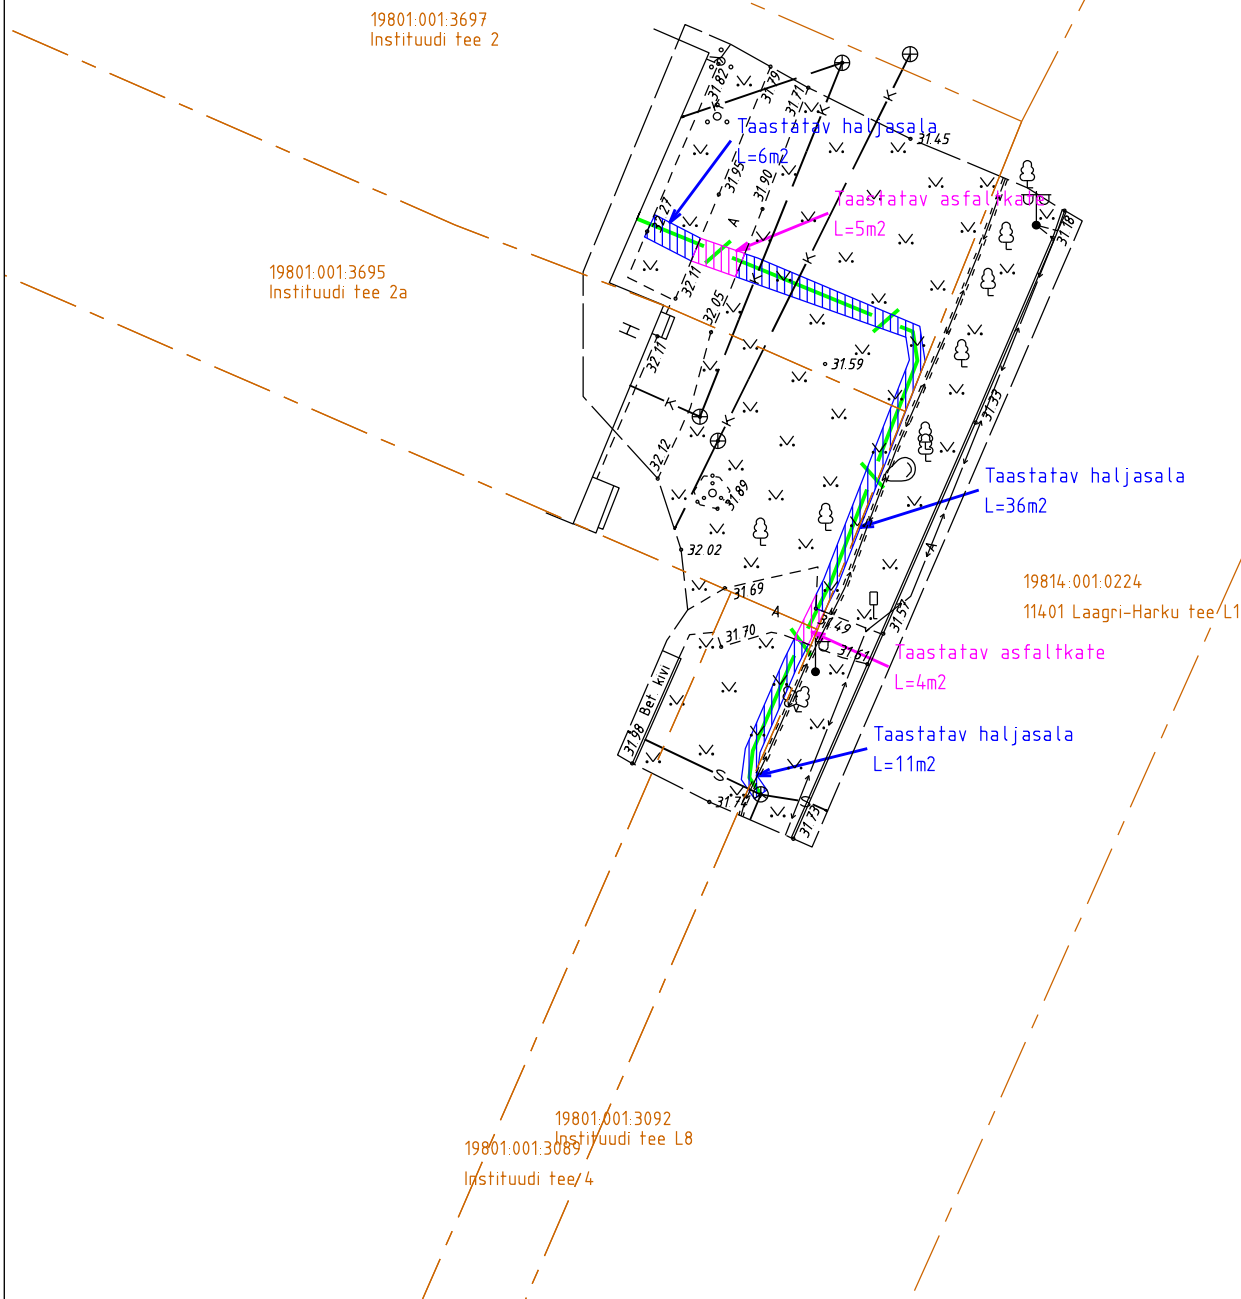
19801:001:3697
Instituudi tee 2

Taastatav haljasala
L=6m2

Taastatav asfaltkate
L=5m2

19801:001:3695
Instituudi tee 2a

31.82
31.79
31.71
31.45
31.95
31.90
31.18
32.11
32.05
32.11
31.59
31.33
32.12
31.89
32.02
31.69
31.70
31.49
31.51
31.57
31.98
31.72
31.73

H
K
K
K
K
A
A
A
S

Bet. kivi

Taastatav haljasala
L=36m2

19814:001:0224
11401 Laagri-Harku tee L1

Taastatav asfaltkate
L=4m2

Taastatav haljasala
L=11m2

19801:001:3092
Instituudi tee L8

19801:001:3089
Instituudi tee 4